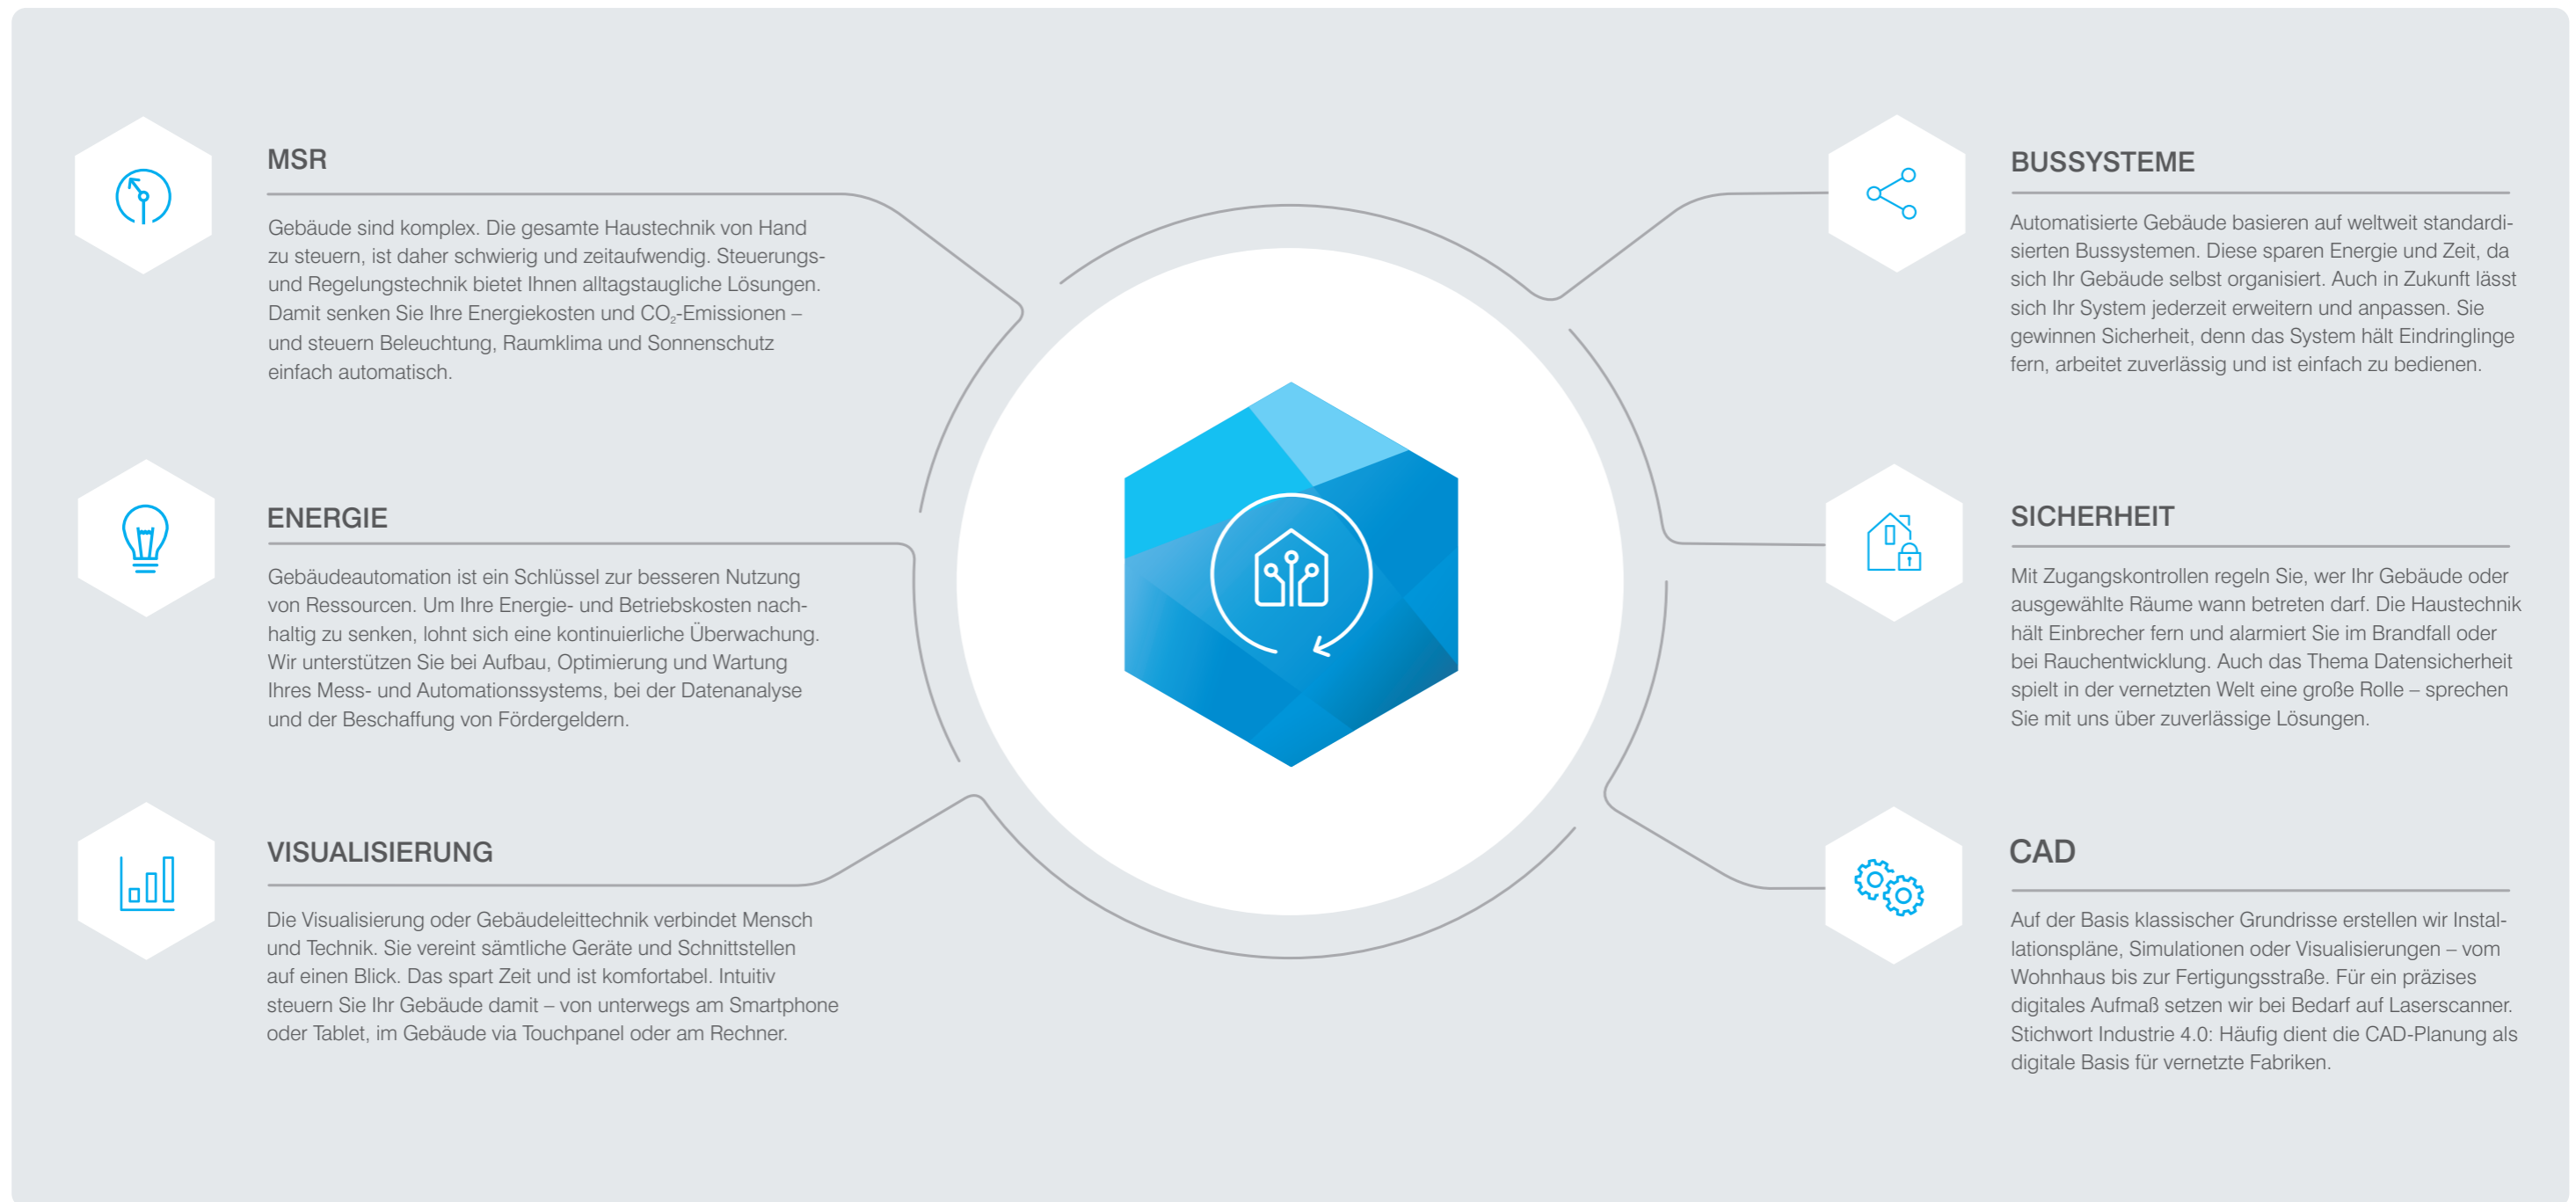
MSR

Gebäude sind komplex. Die gesamte Haustechnik von Hand zu steuern, ist daher schwierig und zeitaufwendig. Steuerungs- und Regelungstechnik bietet Ihnen alltagstaugliche Lösungen. Damit senken Sie Ihre Energiekosten und $CO_2$-Emissionen – und steuern Beleuchtung, Raumklima und Sonnenschutz einfach automatisch.

ENERGIE

Gebäudeautomation ist ein Schlüssel zur besseren Nutzung von Ressourcen. Um Ihre Energie- und Betriebskosten nachhaltig zu senken, lohnt sich eine kontinuierliche Überwachung. Wir unterstützen Sie bei Aufbau, Optimierung und Wartung Ihres Mess- und Automationssystems, bei der Datenanalyse und der Beschaffung von Fördergeldern.

VISUALISIERUNG

Die Visualisierung oder Gebäudeleittechnik verbindet Mensch und Technik. Sie vereint sämtliche Geräte und Schnittstellen auf einen Blick. Das spart Zeit und ist komfortabel. Intuitiv steuern Sie Ihr Gebäude damit – von unterwegs am Smartphone oder Tablet, im Gebäude via Touchpanel oder am Rechner.

BUSSYSTEME

Automatisierte Gebäude basieren auf weltweit standardisierten Bussystemen. Diese sparen Energie und Zeit, da sich Ihr Gebäude selbst organisiert. Auch in Zukunft lässt sich Ihr System jederzeit erweitern und anpassen. Sie gewinnen Sicherheit, denn das System hält Eindringlinge fern, arbeitet zuverlässig und ist einfach zu bedienen.

SICHERHEIT

Mit Zugangskontrollen regeln Sie, wer Ihr Gebäude oder ausgewählte Räume wann betreten darf. Die Haustechnik hält Einbrecher fern und alarmiert Sie im Brandfall oder bei Rauchentwicklung. Auch das Thema Datensicherheit spielt in der vernetzten Welt eine große Rolle – sprechen Sie mit uns über zuverlässige Lösungen.

CAD

Auf der Basis klassischer Grundrisse erstellen wir Installationspläne, Simulationen oder Visualisierungen – vom Wohnhaus bis zur Fertigungsstraße. Für ein präzises digitales Aufmaß setzen wir bei Bedarf auf Laserscanner. Stichwort Industrie 4.0: Häufig dient die CAD-Planung als digitale Basis für vernetzte Fabriken.